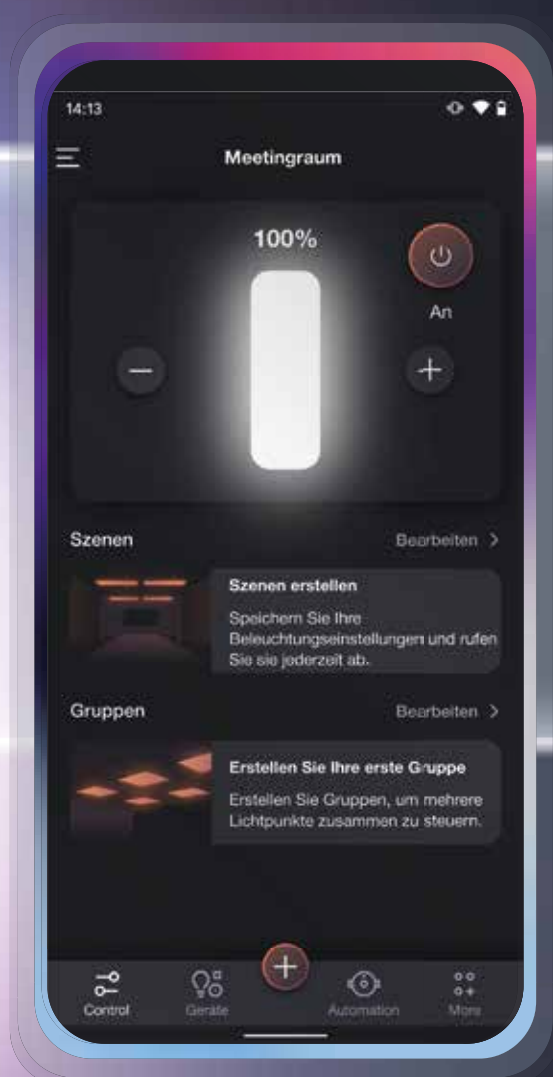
14:13

Meetingraum

100%

An

Szenen

Bearbeiten >

Szenen erstellen

Speichern Sie Ihre Beleuchtungseinstellungen und rufen Sie sie jederzeit ab.

Gruppen

Bearbeiten >

Erstellen Sie Ihre erste Gruppe

Erstellen Sie Gruppen, um mehrere Lichtpunkte zusammen zu steuern.

Control

Geräte

Automation

More